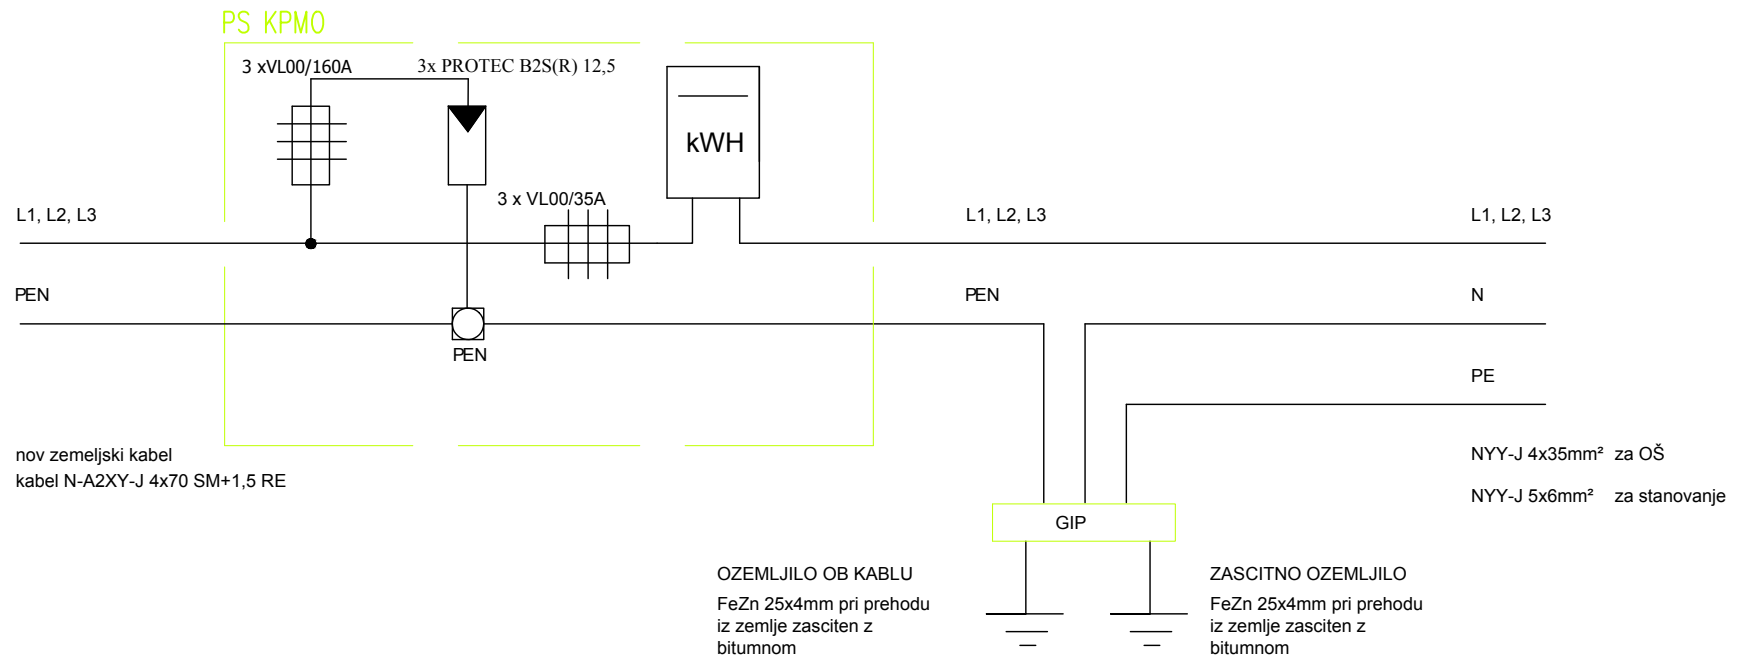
PS KPMO

3 xVL00/160A

3x PROTEC B2S(R) 12,5

kWH

3 x VL00/35A

L1, L2, L3

L1, L2, L3

L1, L2, L3

PEN

PEN

N

PEN

PE

nov zemeljski kabel
kabel N-A2XY-J 4x70 SM+1,5 RE

NYY-J 4x35mm² za OŠ

NYY-J 5x6mm² za stanovanje

GIP

OZEMLJILO OB KABLU

FeZn 25x4mm pri prehodu iz zemlje zasciten z bitumnom

ZASCITNO OZEMLJILO

FeZn 25x4mm pri prehodu iz zemlje zasciten z bitumnom